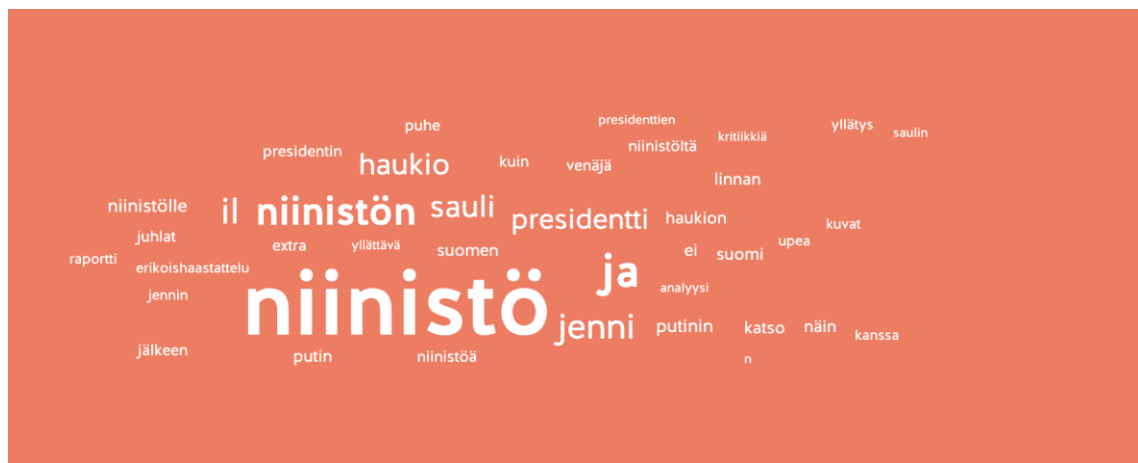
puhe
presidenttien
kritiikkiä
yllätys
saulin
presidentin
niinistöltä
haukio
kuin
venäjä
linnan
niinistölle
il
niinistön
sauli
presidentti
haukion
kuvat
juhlat
extra
yllättävä
suomen
ei
suomi
upea
raportti
erikoishaastattelu
ja
analyysi
jennin
niinistö
jenni
putinin
katso
näin
kanssa
jälkeen
putin
niinistöä
n